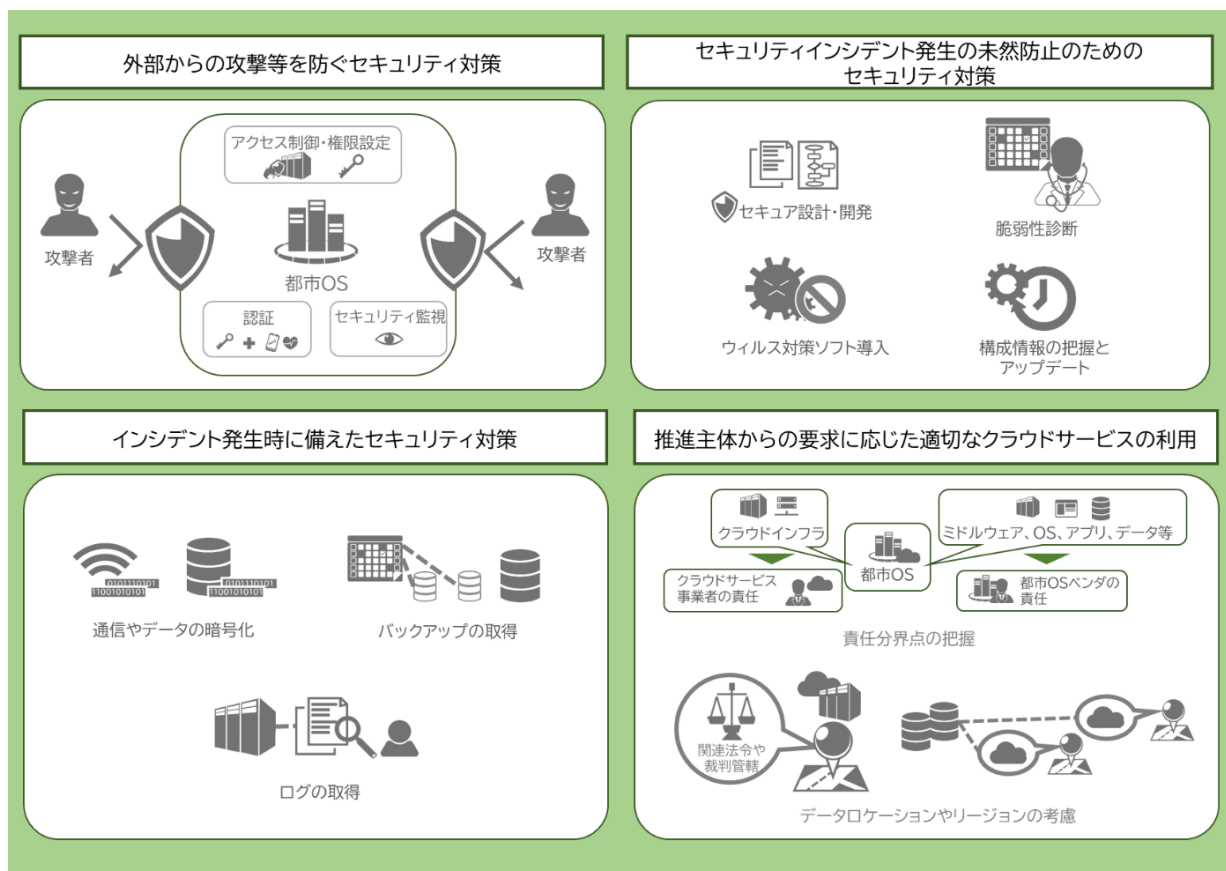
外部からの攻撃等を防ぐセキュリティ対策

アクセス制御・権限設定

攻撃者

都市OS

攻撃者

認証

セキュリティ監視

セキュリティインシデント発生の未然防止のための
セキュリティ対策

セキュア設計・開発

脆弱性診断

ウィルス対策ソフト導入

構成情報の把握と
アップデート

インシデント発生時に備えたセキュリティ対策

0101110101
1100101010

0101110101
1100101010

通信やデータの暗号化

バックアップの取得

ログの取得

推進主体からの要求に応じた適切なクラウドサービスの利用

クラウドインフラ

都市OS

ミドルウェア、OS、アプリ、データ等

クラウドサービス
事業者の責任

都市OSベンダの
責任

責任分界点の把握

関連法令や
裁判管轄

データロケーションやリージョンの考慮